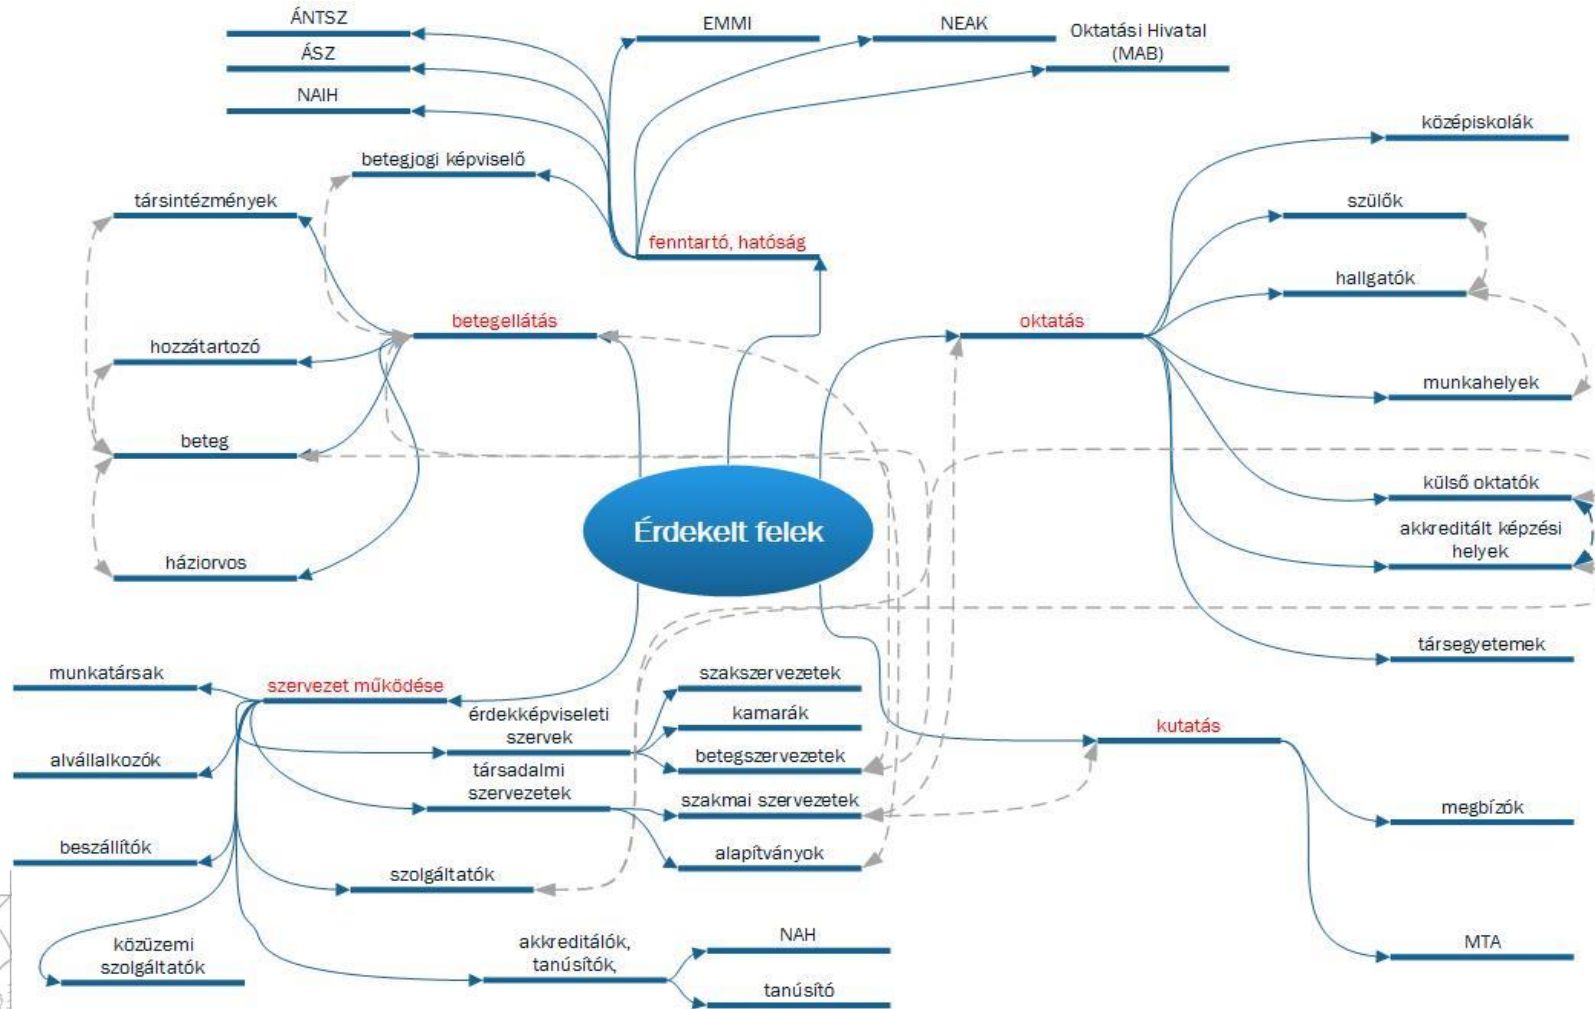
ÁNTSZ
ÁSZ
NAIH
EMMI
NEAK
Oktatási Hivatal (MAB)
betegjogi képviselő
társintézmények
fenntartó, hatóság
betegellátás
hozzátartozó
beteg
háziorvos
Érdekelt felek
középiskolák
szülők
hallgatók
oktatás
munkahelyek
külső oktatók
akkreditált képzési helyek
társegyetemek
munkatársak
szervezet működése
alvállalkozók
beszállítók
közüzemi szolgáltatók
érdekképviseleti szervek
társadalmi szervezetek
szolgáltatók
akkreditálók, tanúsítók,
szakszervezetek
kamarák
betegszervezetek
szakmai szervezetek
alapítványok
NAH
tanúsító
kutatás
megbízók
MTA